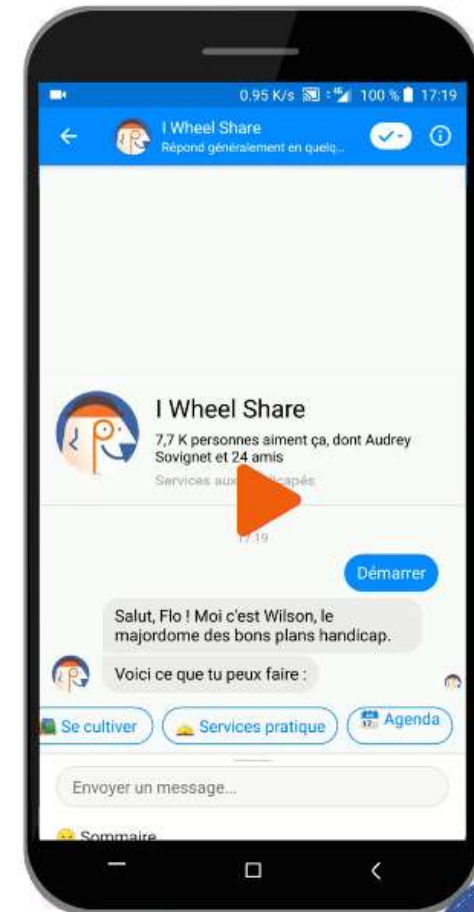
0.95 K/s 100 % 17:19

I Wheel Share
Répond généralement en quelq...

I Wheel Share
7,7 K personnes aiment ça, dont Audrey Sovignet et 24 amis
Services aux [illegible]icapés

17:19

Démarrer

Salut, Flo ! Moi c'est Wilson, le majordome des bons plans handicap.

Voici ce que tu peux faire :

Se cultiver
Services pratique
Agenda

Envoyer un message...

Sommaire